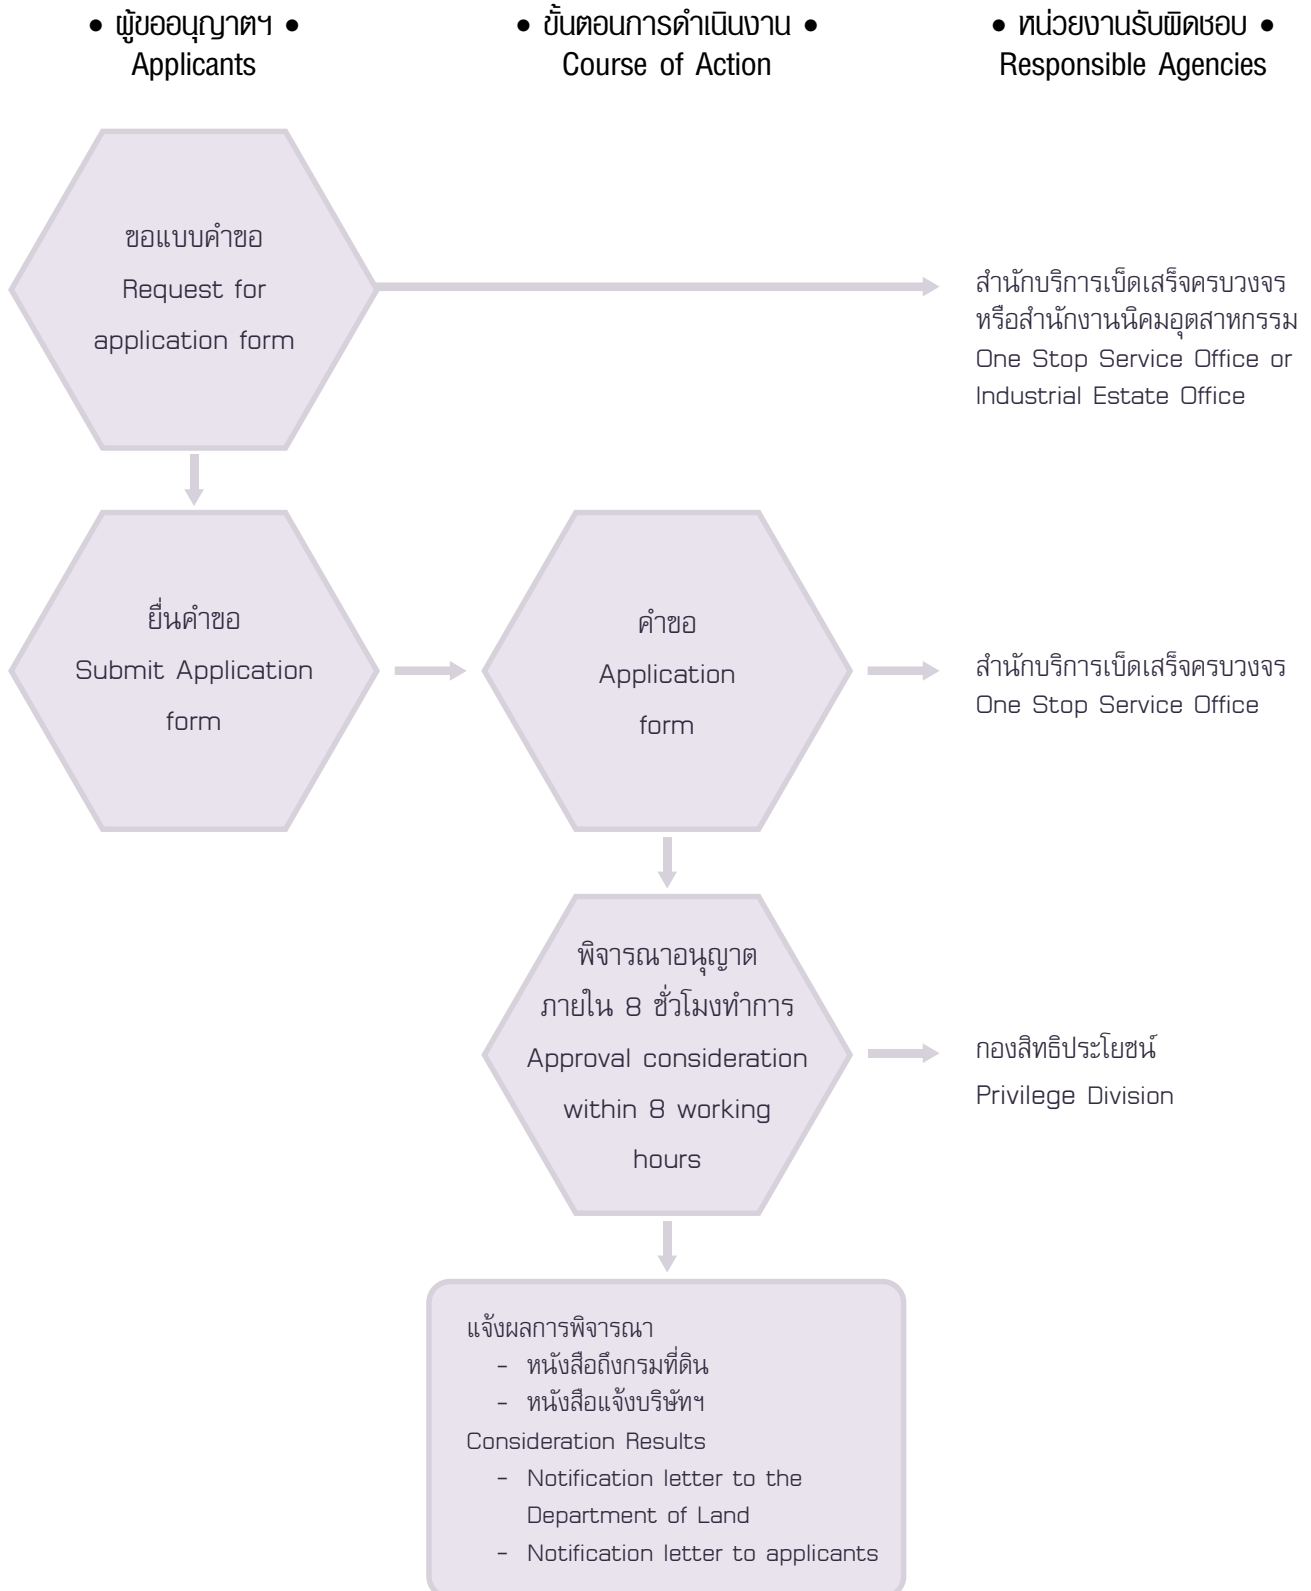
• ผู้ขออนุญาตฯ •
Applicants

• ขั้นตอนการดำเนินงาน •
Course of Action

• หน่วยงานรับผิดชอบ •
Responsible Agencies

ขอแบบคำขอ
Request for application form

สำนักบริการเบ็ดเสร็จครบวงจร
หรือสำนักงานนิคมอุตสาหกรรม
One Stop Service Office or Industrial Estate Office

ยื่นคำขอ
Submit Application form

คำขอ
Application form

สำนักบริการเบ็ดเสร็จครบวงจร
One Stop Service Office

พิจารณาอนุญาต
ภายใน 8 ชั่วโมงทำการ
Approval consideration within 8 working hours

กองสิทธิประโยชน์
Privilege Division

แจ้งผลการพิจารณา
- หนังสือถึงกรมที่ดิน
- หนังสือแจ้งบริษัทฯ
Consideration Results
- Notification letter to the Department of Land
- Notification letter to applicants